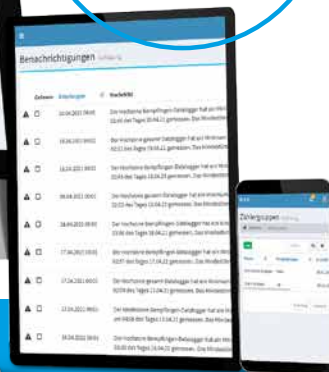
Benachrichtigungen

Gelesen | Zeitpunkt | Nachricht

22.04.2021 09:45 | Der Hochzone Bempflingen Zähllogger hat ein Min... 02:45 des Tages 20.04.21 gemessen. Das Minde...

18.04.2021 09:02 | Der Hochzone gesamt Datalogger hat ein Minimum... 02:15 des Tages 16.04.21 gemessen. Das Mindest...

Zählergruppen

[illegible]